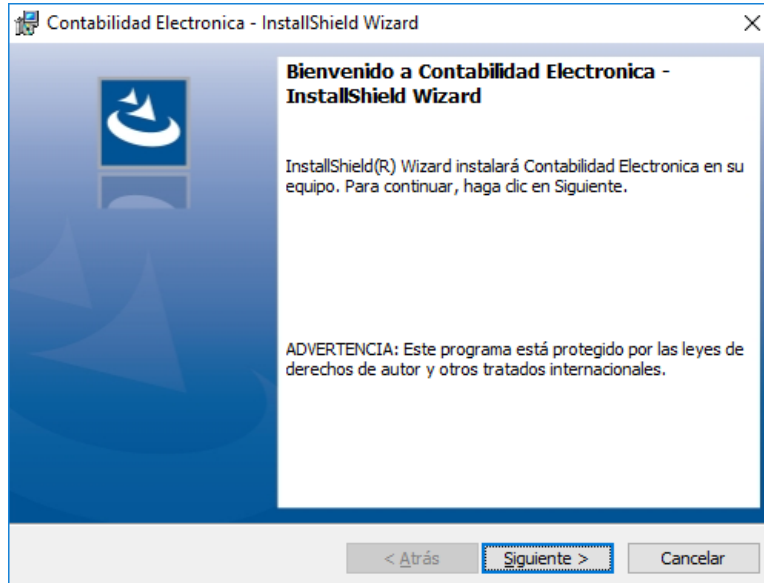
Contabilidad Electronica - InstallShield Wizard

×

Bienvenido a Contabilidad Electronica - InstallShield Wizard

InstallShield(R) Wizard instalará Contabilidad Electronica en su equipo. Para continuar, haga clic en Siguiente.

ADVERTENCIA: Este programa está protegido por las leyes de derechos de autor y otros tratados internacionales.

< Atrás

Siguiente >

Cancelar